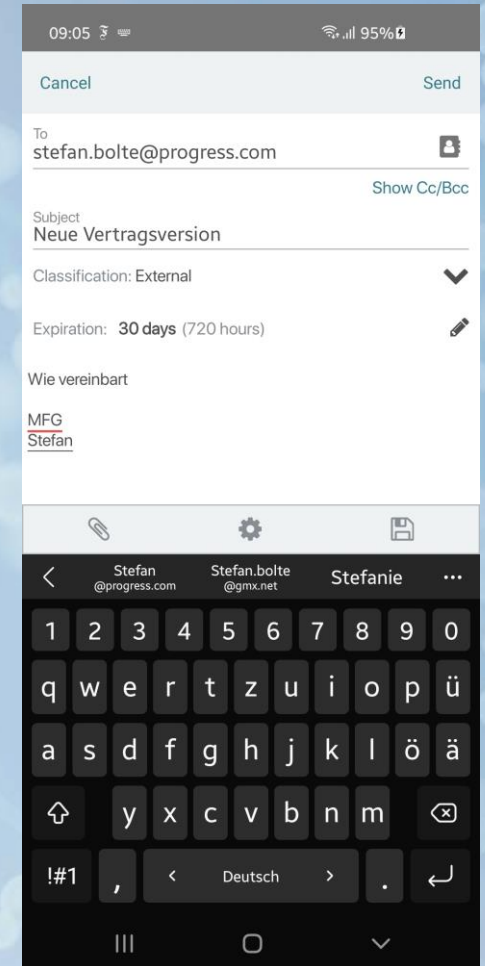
09:05

95%

Cancel

Send

To
stefan.bolte@progress.com

Show Cc/Bcc

Subject
Neue Vertragsversion

Classification: External

Expiration: 30 days (720 hours)

Wie vereinbart

MFG
Stefan

Stefan
@progress.com

Stefan.bolte
@gmx.net

Stefanie

...

1 2 3 4 5 6 7 8 9 0

q w e r t z u i o p ü

a s d f g h j k l ö ä

y x c v b n m

!#1 , < Deutsch > .